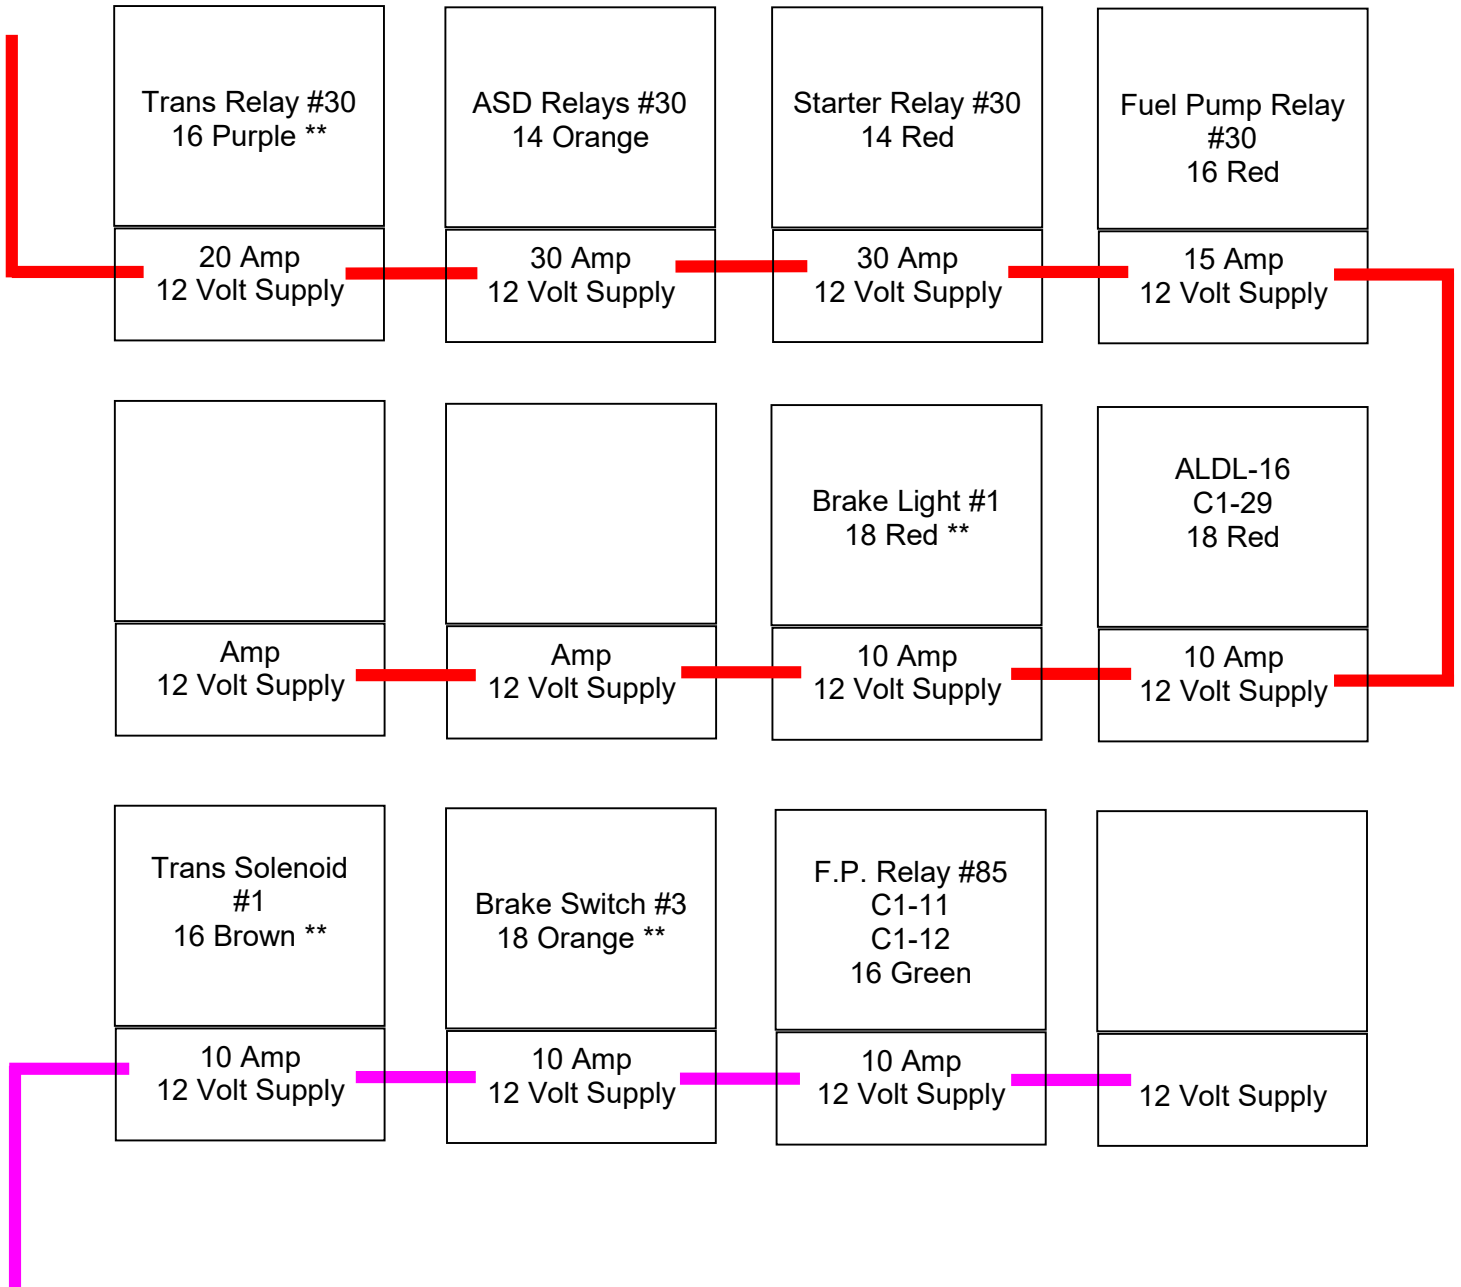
Trans Relay #30
16 Purple **

20 Amp
12 Volt Supply

ASD Relays #30
14 Orange

30 Amp
12 Volt Supply

Starter Relay #30
14 Red

30 Amp
12 Volt Supply

Fuel Pump Relay
#30
16 Red

15 Amp
12 Volt Supply

Amp
12 Volt Supply

Amp
12 Volt Supply

Brake Light #1
18 Red **

10 Amp
12 Volt Supply

ALDL-16
C1-29
18 Red

10 Amp
12 Volt Supply

Trans Solenoid
#1
16 Brown **

10 Amp
12 Volt Supply

Brake Switch #3
18 Orange **

10 Amp
12 Volt Supply

F.P. Relay #85
C1-11
C1-12
16 Green

10 Amp
12 Volt Supply

12 Volt Supply